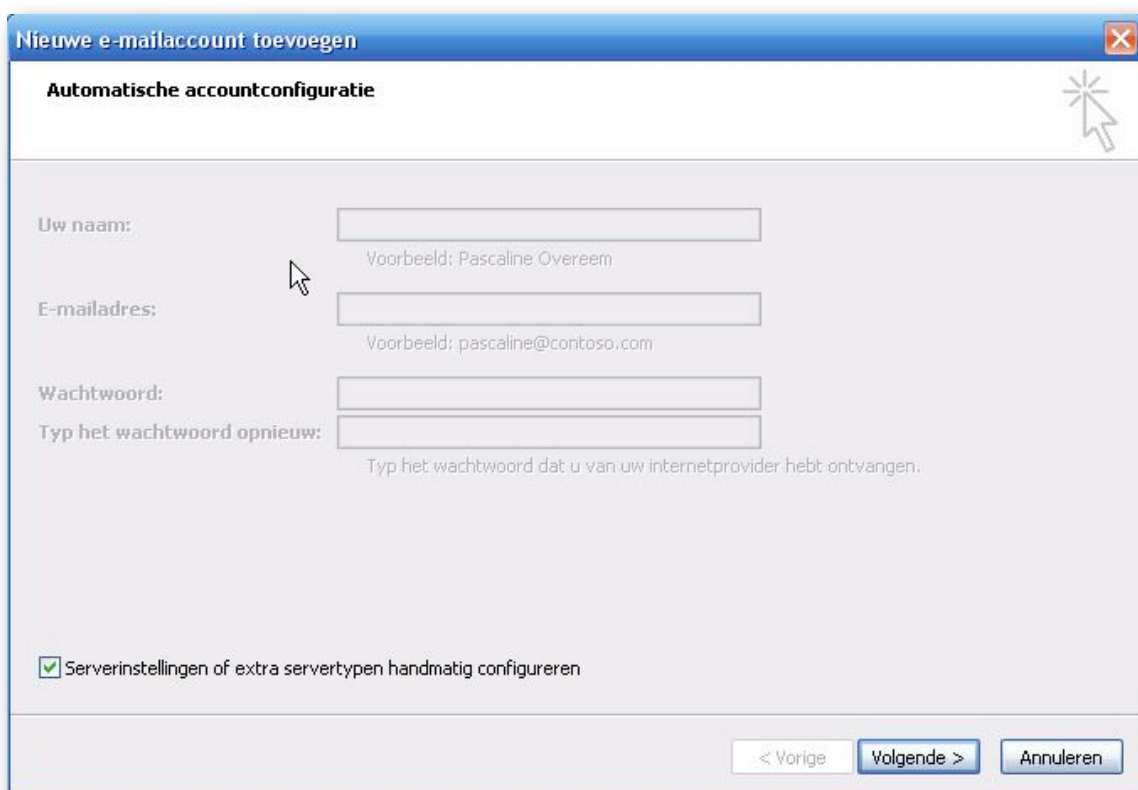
Nieuwe e-mailaccount toevoegen

Automatische accountconfiguratie

Uw naam:

Voorbeeld: Pascaline Overeem

E-mailadres:

Voorbeeld: pascaline@contoso.com

Wachtwoord:

Typ het wachtwoord opnieuw:

Typ het wachtwoord dat u van uw internetprovider hebt ontvangen.

Serverinstellingen of extra servertypen handmatig configureren

< Vorige

Volgende >

Annuleren